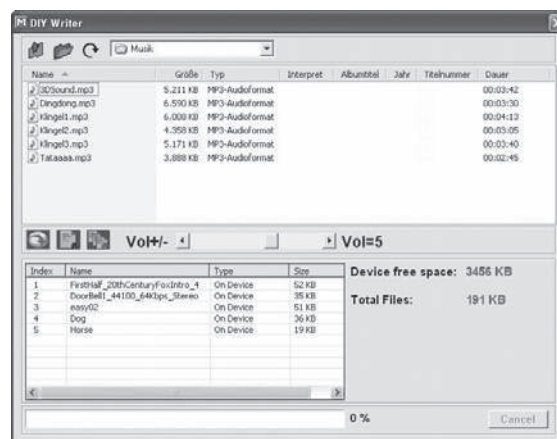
DIY Writer

Musik

| Name | Größe | Typ | Interpret | Albumtitel | Jahr | Titelnummer | Dauer |
|---|---|---|---|---|---|---|---|
| 3DSound.mp3 | 5.211 KB | MP3-Audioformat | | | | | 00:03:42 |
| Dingdong.mp3 | 6.590 KB | MP3-Audioformat | | | | | 00:03:30 |
| Klingel1.mp3 | 6.000 KB | MP3-Audioformat | | | | | 00:04:13 |
| Klingel2.mp3 | 4.358 KB | MP3-Audioformat | | | | | 00:03:05 |
| Klingel3.mp3 | 5.171 KB | MP3-Audioformat | | | | | 00:03:40 |
| Tataaaa.mp3 | 3.888 KB | MP3-Audioformat | | | | | 00:02:45 |

Vol+/-

Vol=5

| Index | Name | Type | Size |
|---|---|---|---|
| 1 | FirstHalf_20thCenturyFoxIntro_4 | On Device | 52 KB |
| 2 | DoorBell1_44100_64Kbps_Stereo | On Device | 35 KB |
| 3 | easy02 | On Device | 51 KB |
| 4 | Dog | On Device | 36 KB |
| 5 | Horse | On Device | 19 KB |

Device free space: 3456 KB

Total Files: 191 KB

0 %

Cancel